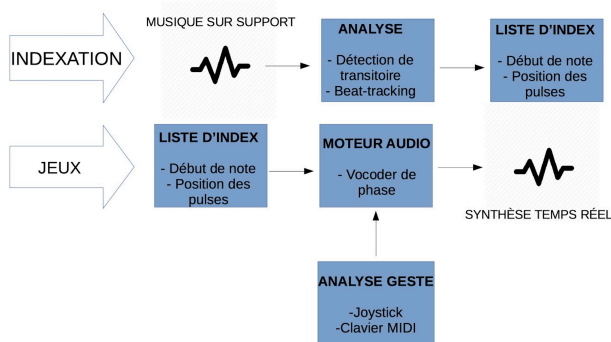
INDEXATION

MUSIQUE SUR SUPPORT

ANALYSE

- Détection de transitoire
- Beat-tracking

LISTE D'INDEX

- Début de note
- Position des pulses

JEUX

LISTE D'INDEX

- Début de note
- Position des pulses

MOTEUR AUDIO

- Vocoder de phase

SYNTHÈSE TEMPS RÉEL

ANALYSE GESTE

-Joystick
-Clavier MIDI